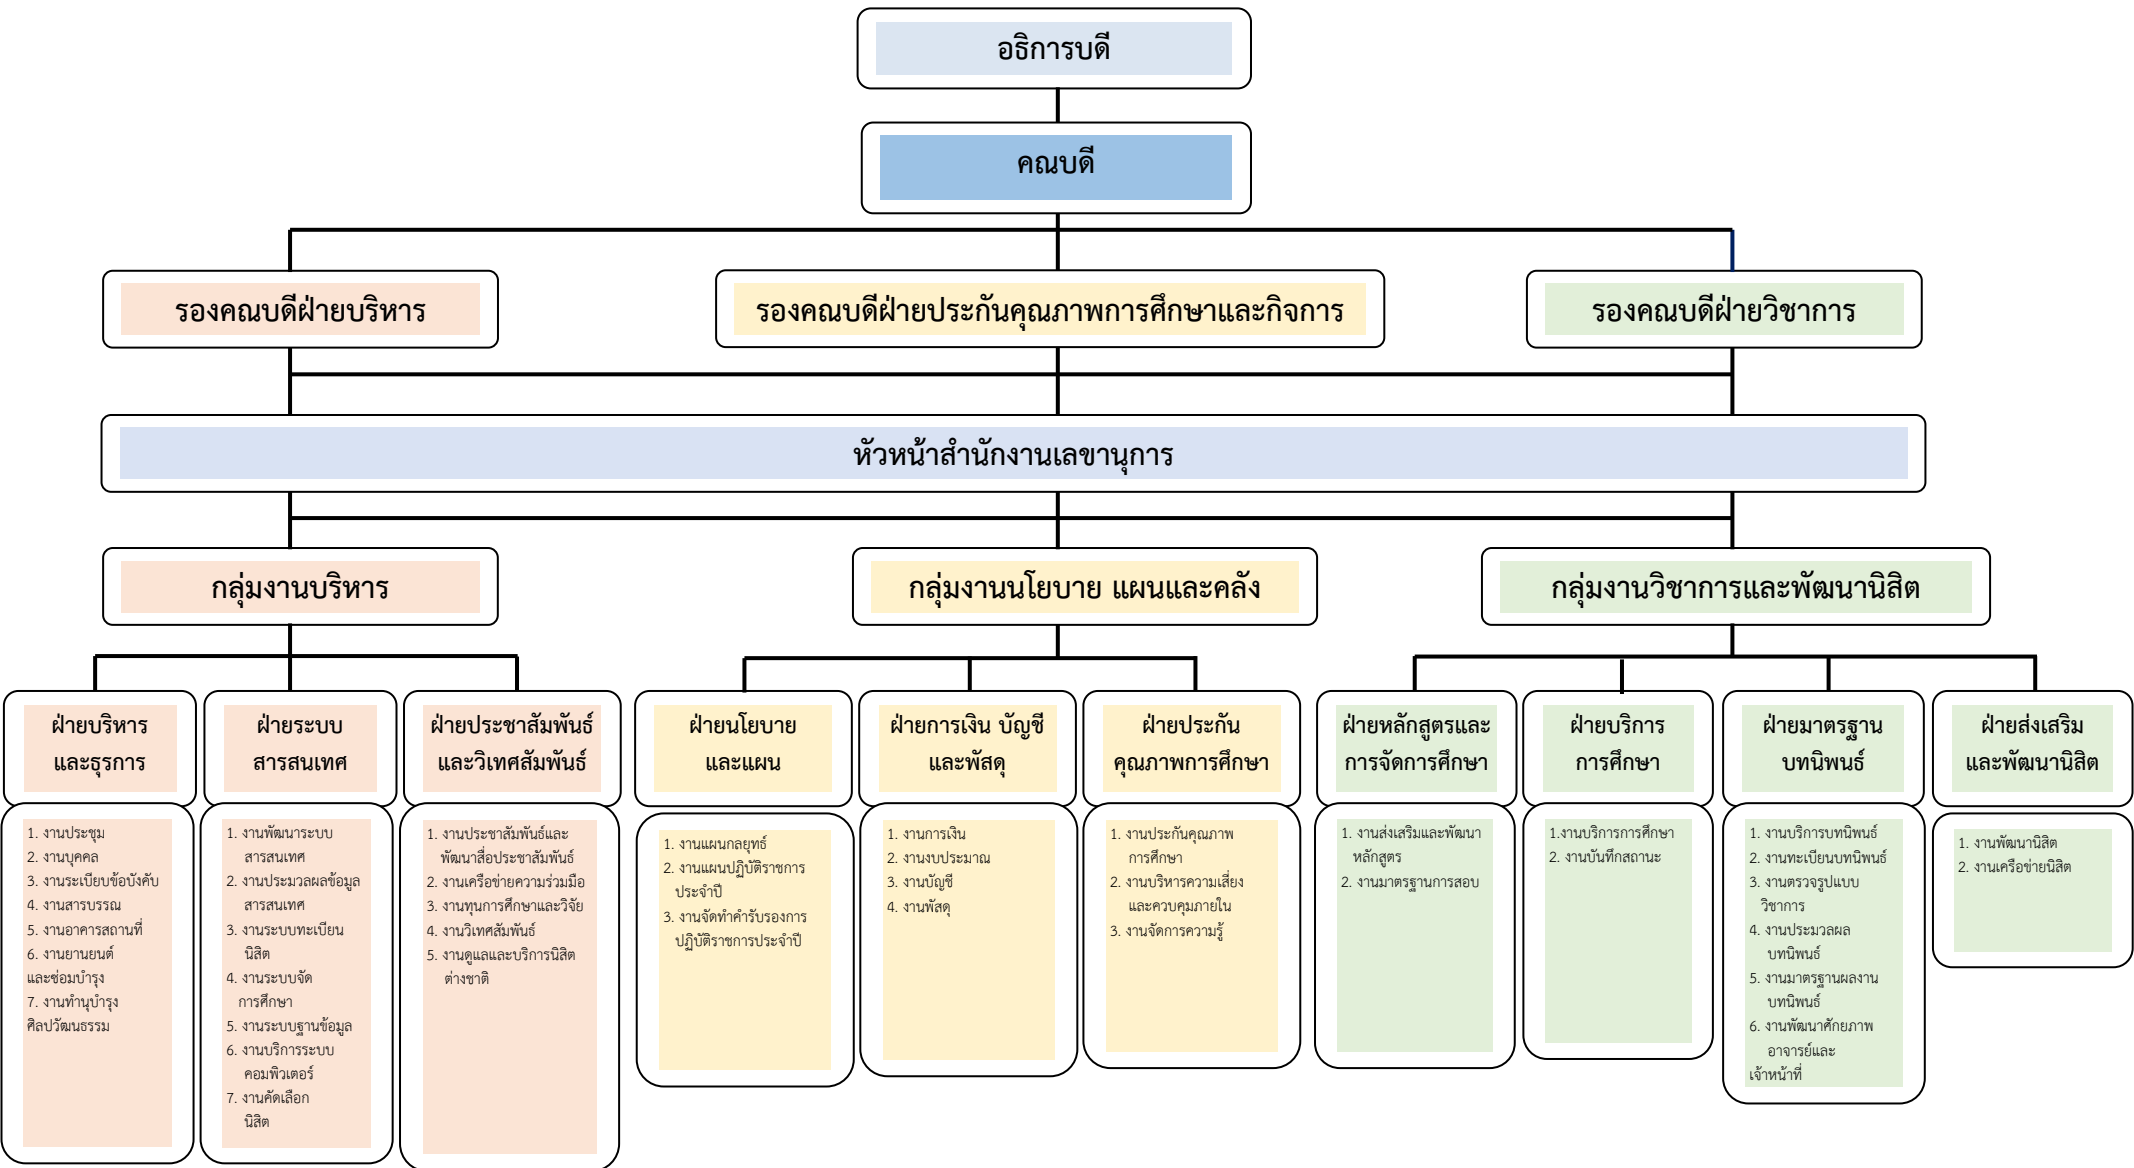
อธิการบดี

คณบดี

รองคณบดีฝ่ายบริหาร

รองคณบดีฝ่ายประกันคุณภาพการศึกษาและกิจการ

รองคณบดีฝ่ายวิชาการ

หัวหน้าสำนักงานเลขานุการ

กลุ่มงานบริหาร

กลุ่มงานนโยบาย แผนและคลัง

กลุ่มงานวิชาการและพัฒนานิสิต

ฝ่ายบริหารและธุรการ

1. งานประชุม
2. งานบุคคล
3. งานระเบียบข้อบังคับ
4. งานสารบรรณ
5. งานอาคารสถานที่
6. งานยานยนต์และซ่อมบำรุง
7. งานทำนุบำรุงศิลปวัฒนธรรม

ฝ่ายระบบสารสนเทศ

1. งานพัฒนาระบบสารสนเทศ
2. งานประมวลผลข้อมูลสารสนเทศ
3. งานระบบทะเบียนนิสิต
4. งานระบบจัดการศึกษา
5. งานระบบฐานข้อมูล
6. งานบริการระบบคอมพิวเตอร์
7. งานคัดเลือกนิสิต

ฝ่ายประชาสัมพันธ์และวิเทศสัมพันธ์

1. งานประชาสัมพันธ์และพัฒนาสื่อประชาสัมพันธ์
2. งานเครือข่ายความร่วมมือ
3. งานทุนการศึกษาและวิจัย
4. งานวิเทศสัมพันธ์
5. งานดูแลและบริการนิสิตต่างชาติ

ฝ่ายนโยบายและแผน

1. งานแผนกลยุทธ์
2. งานแผนปฏิบัติราชการประจำปี
3. งานจัดทำคำรับรองการปฏิบัติราชการประจำปี

ฝ่ายการเงิน บัญชีและพัสดุ

1. งานการเงิน
2. งานงบประมาณ
3. งานบัญชี
4. งานพัสดุ

ฝ่ายประกันคุณภาพการศึกษา

1. งานประกันคุณภาพการศึกษา
2. งานบริหารความเสี่ยงและควบคุมภายใน
3. งานจัดการความรู้

ฝ่ายหลักสูตรและการจัดการศึกษา

1. งานส่งเสริมและพัฒนาหลักสูตร
2. งานมาตรฐานการสอบ

ฝ่ายบริการการศึกษา

1.งานบริการการศึกษา
2. งานบันทึกสถานะ

ฝ่ายมาตรฐานบทนิพนธ์

1. งานบริการบทนิพนธ์
2. งานทะเบียนบทนิพนธ์
3. งานตรวจรูปแบบวิชาการ
4. งานประมวลผลบทนิพนธ์
5. งานมาตรฐานผลงานบทนิพนธ์
6. งานพัฒนาศักยภาพอาจารย์และเจ้าหน้าที่

ฝ่ายส่งเสริมและพัฒนานิสิต

1. งานพัฒนานิสิต
2. งานเครือข่ายนิสิต